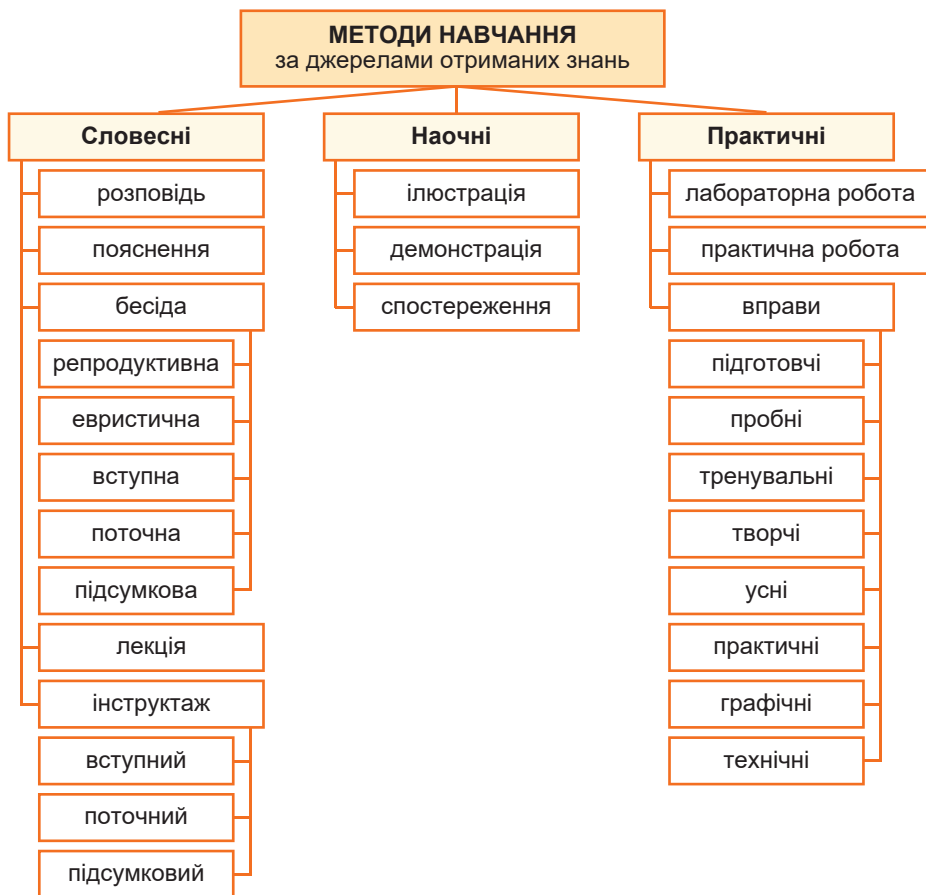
МЕТОДИ НАВЧАННЯ
за джерелами отриманих знань

Словесні
розповідь
пояснення
бесіда
репродуктивна
евристична
вступна
поточна
підсумкова
лекція
інструктаж
вступний
поточний
підсумковий

Наочні
ілюстрація
демонстрація
спостереження

Практичні
лабораторна робота
практична робота
вправи
підготовчі
пробні
тренувальні
творчі
усні
практичні
графічні
технічні